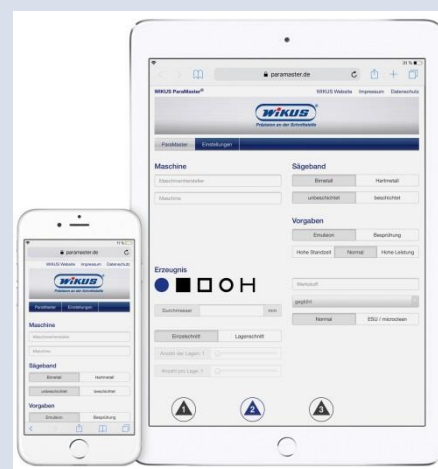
paramaster.de

WIKUS ParaMaster®

WIKUS Website Impressum Datenschutz

WIKUS

Präzision an der Schnittstelle

ParaMaster Einstellungen

Maschine

Maschinenhersteller

Maschine

Sägeband

Bimetall Hartmetall

unbeschichtet beschichtet

Vorgaben

Emulsion Besprühung

Hohe Standzeit Normal Hohe Leistung

Erzeugnis

Werkstoff

geglüht

Durchmesser mm

Normal ESU / mikrorein

Einzelschnitt Lagenschnitt

Anzahl der Lagen: 1

Anzahl pro Lage: 1

1 2 3

paramaster.de

WIKUS Website Impressum Datenschutz

WIKUS

Präzision an der Schnittstelle

ParaMaster Einstellungen

Maschine

Maschinenhersteller

Maschine

Sägeband

Bimetall Hartmetall

unbeschichtet beschichtet

Vorgaben

Emulsion Besprühung